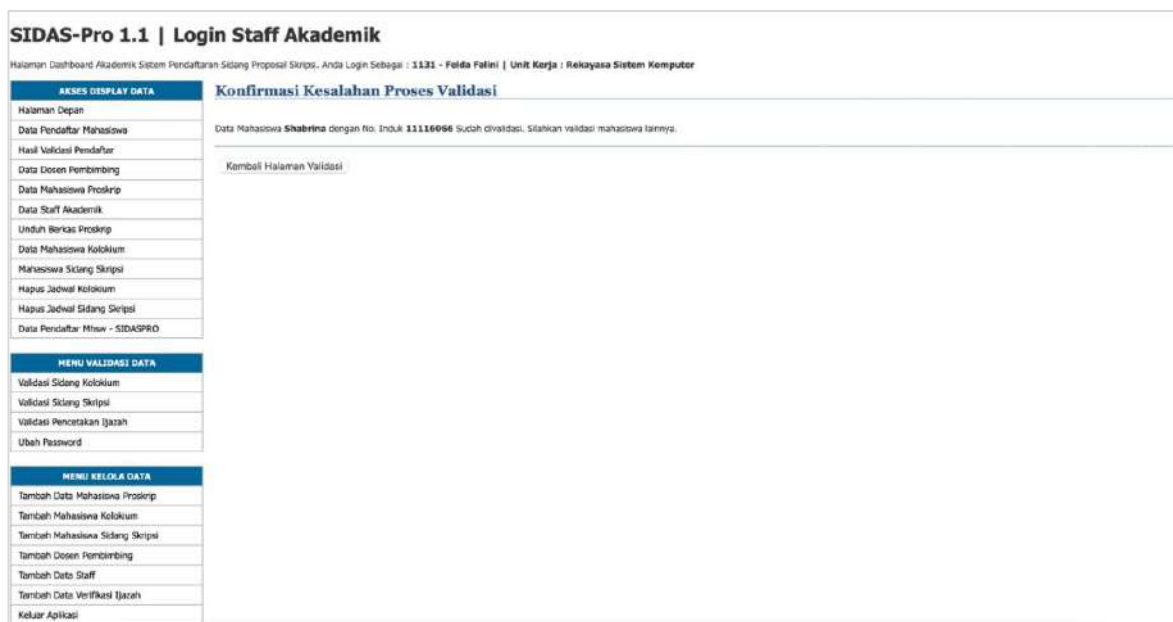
SIDAS-Pro 1.1 | Login Staff Akademik

Halaman Dashboard Akademik Sistem Pendaftaran Sidang Proposal Skripsi. Anda Login Sebagai : 1131 - Felda Falini | Unit Kerja : Rekayasa Sistem Komputer

AKSES DISPLAY DATA
Halaman Depan
Data Pendaftar Mahasiswa
Hasil Validasi Pendaftar
Data Dosen Pembimbing
Data Mahasiswa Proskrip
Data Staff Akademik
Unduh Berkas Proskrip
Data Mahasiswa Kolokium
Mahasiswa Sidang Skripsi
Hapus Jadwal Kolokium
Hapus Jadwal Sidang Skripsi
Data Pendaftar Mhsw - SIDASPRO

MENU VALIDASI DATA
Validasi Sidang Kolokium
Validasi Sidang Skripsi
Validasi Pencetakan Ijazah
Ubah Password

MENU KELOLA DATA
Tambah Data Mahasiswa Proskrip
Tambah Mahasiswa Kolokium
Tambah Mahasiswa Sidang Skripsi
Tambah Dosen Pembimbing
Tambah Data Staff
Tambah Data Verifikasi Ijazah
Keluar Aplikasi

Konfirmasi Kesalahan Proses Validasi

Data Mahasiswa Shabrina dengan No. Induk 11116066 Sudah divalidasi. Silahkan validasi mahasiswa lainnya.

Kembali Halaman Validasi